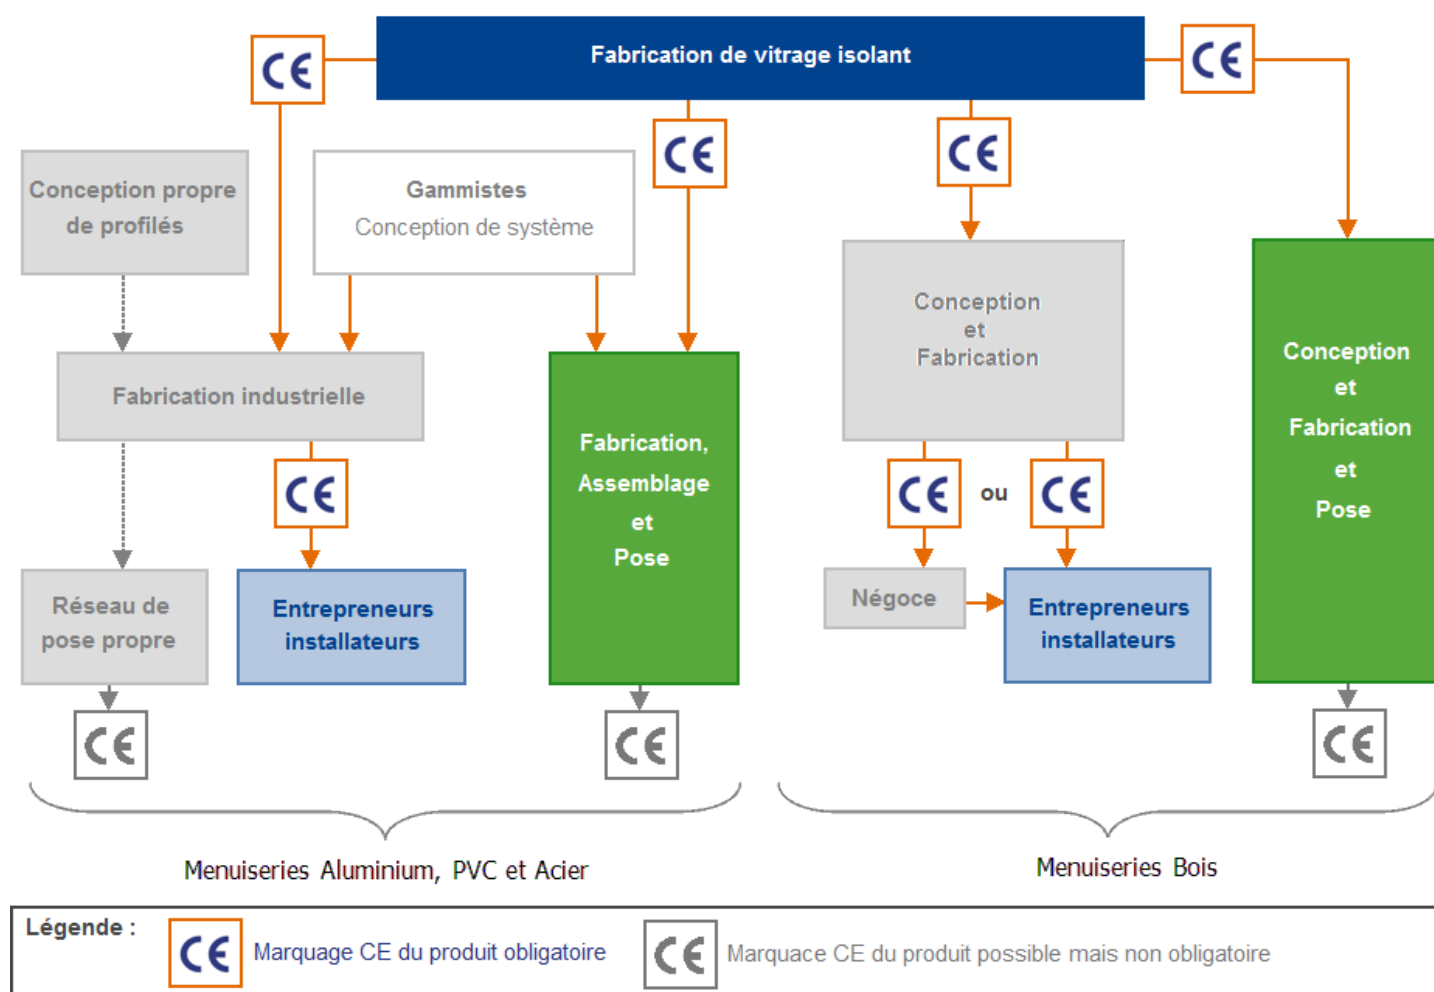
CE

Fabrication de vitrage isolant

CE

CE

CE

Conception propre de profilés

Gammistes
Conception de système

Conception et Fabrication

Conception et Fabrication et Pose

Fabrication industrielle

Fabrication, Assemblage et Pose

CE

CE ou CE

Réseau de pose propre

Entrepreneurs installateurs

Négoce

Entrepreneurs installateurs

CE

CE

CE

Menuiseries Aluminium, PVC et Acier

Menuiseries Bois

Légende :

CE Marquage CE du produit obligatoire

CE Marquace CE du produit possible mais non obligatoire